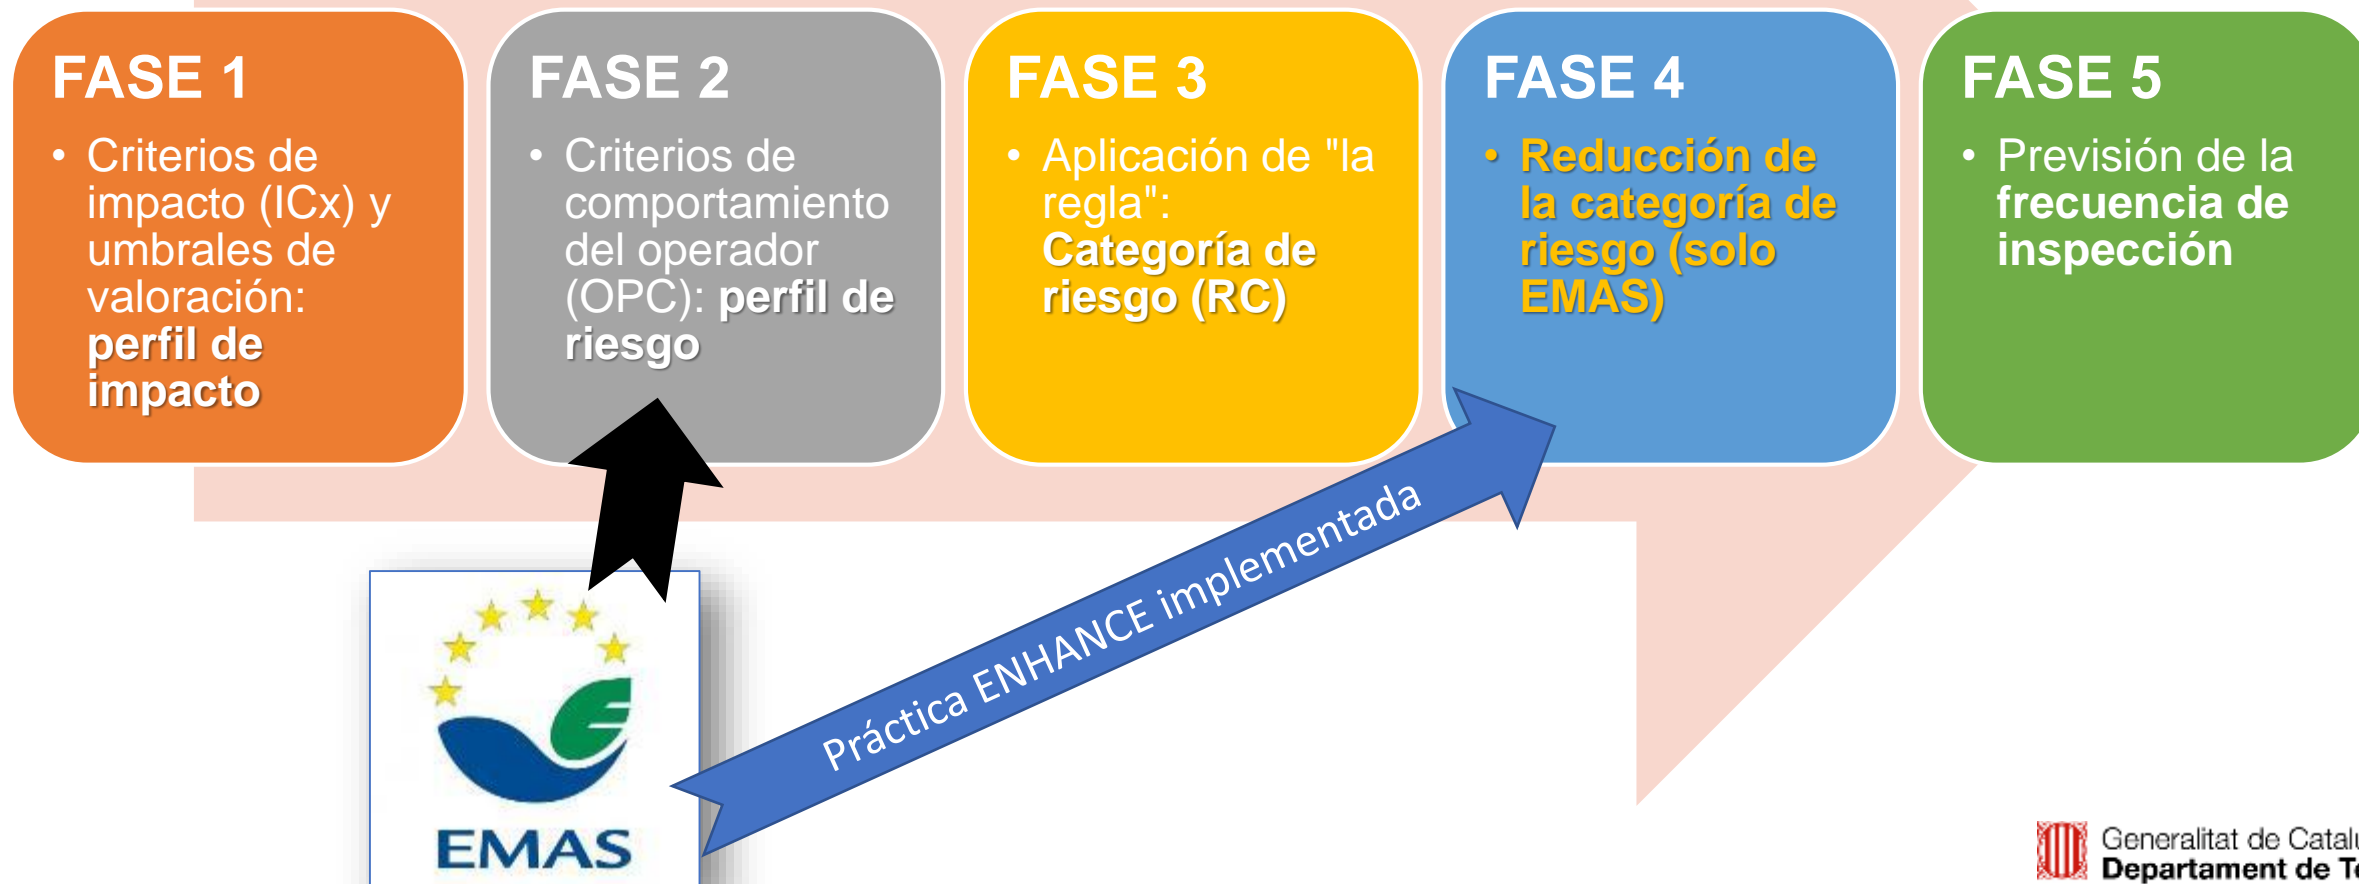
FASE 1

• Criterios de impacto (ICx) y umbrales de valoración: **perfil de impacto**

FASE 2

• Criterios de comportamiento del operador (OPC): **perfil de riesgo**

FASE 3

• Aplicación de "la regla": **Categoría de riesgo (RC)**

FASE 4

• **Reducción de la categoría de riesgo (solo EMAS)**

FASE 5

• Previsión de la **frecuencia de inspección**

Práctica ENHANCE implementada

EMAS

Generalitat de Catal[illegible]
Departament de T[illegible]